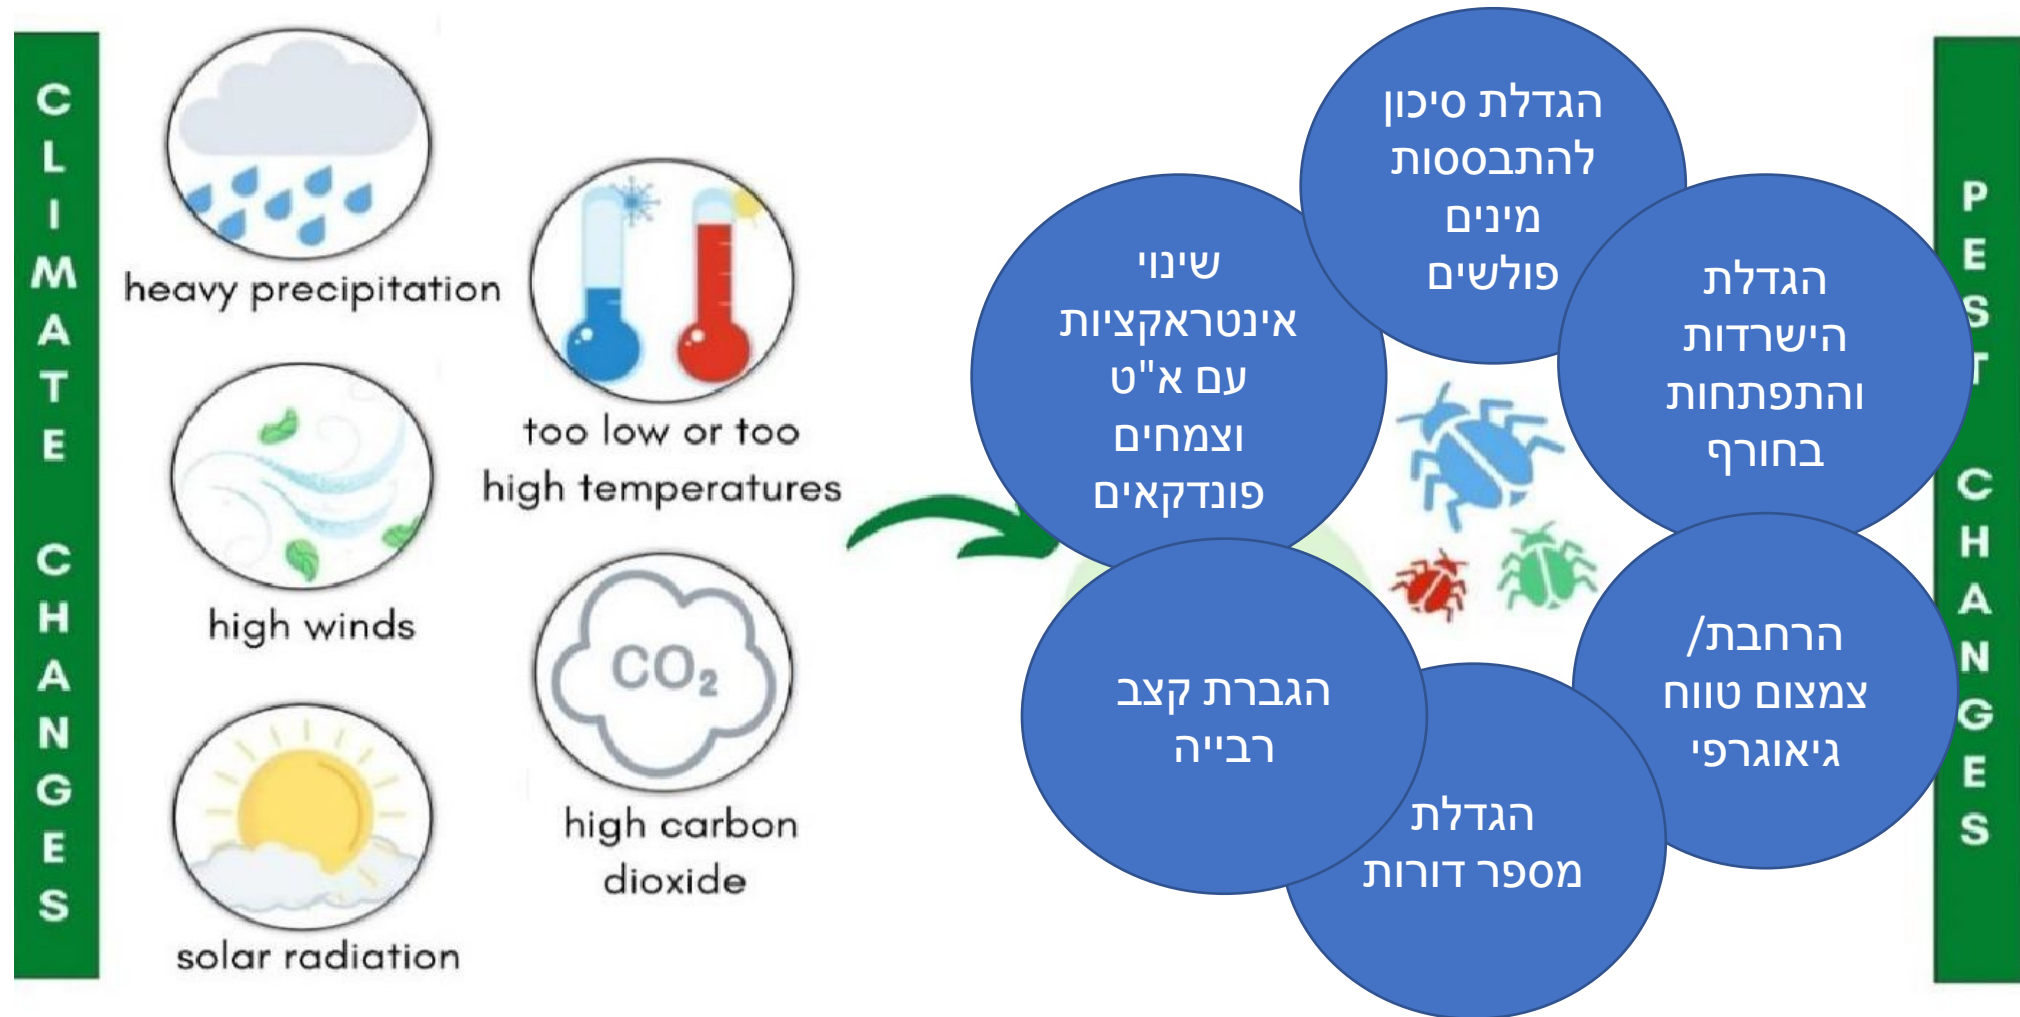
CLIMATE CHANGES

heavy precipitation

too low or too high temperatures

high winds

$CO_2$

high carbon dioxide

solar radiation

הגדלת סיכון להתבססות מינים פולשים

שינוי אינטראקציות עם א"ט וצמחים פונדקאים

הגדלת הישרדות והתפתחות בחורף

הרחבת/ צמצום טווח גיאוגרפי

הגברת קצב רבייה

הגדלת מספר דורות

PEST CHANGES